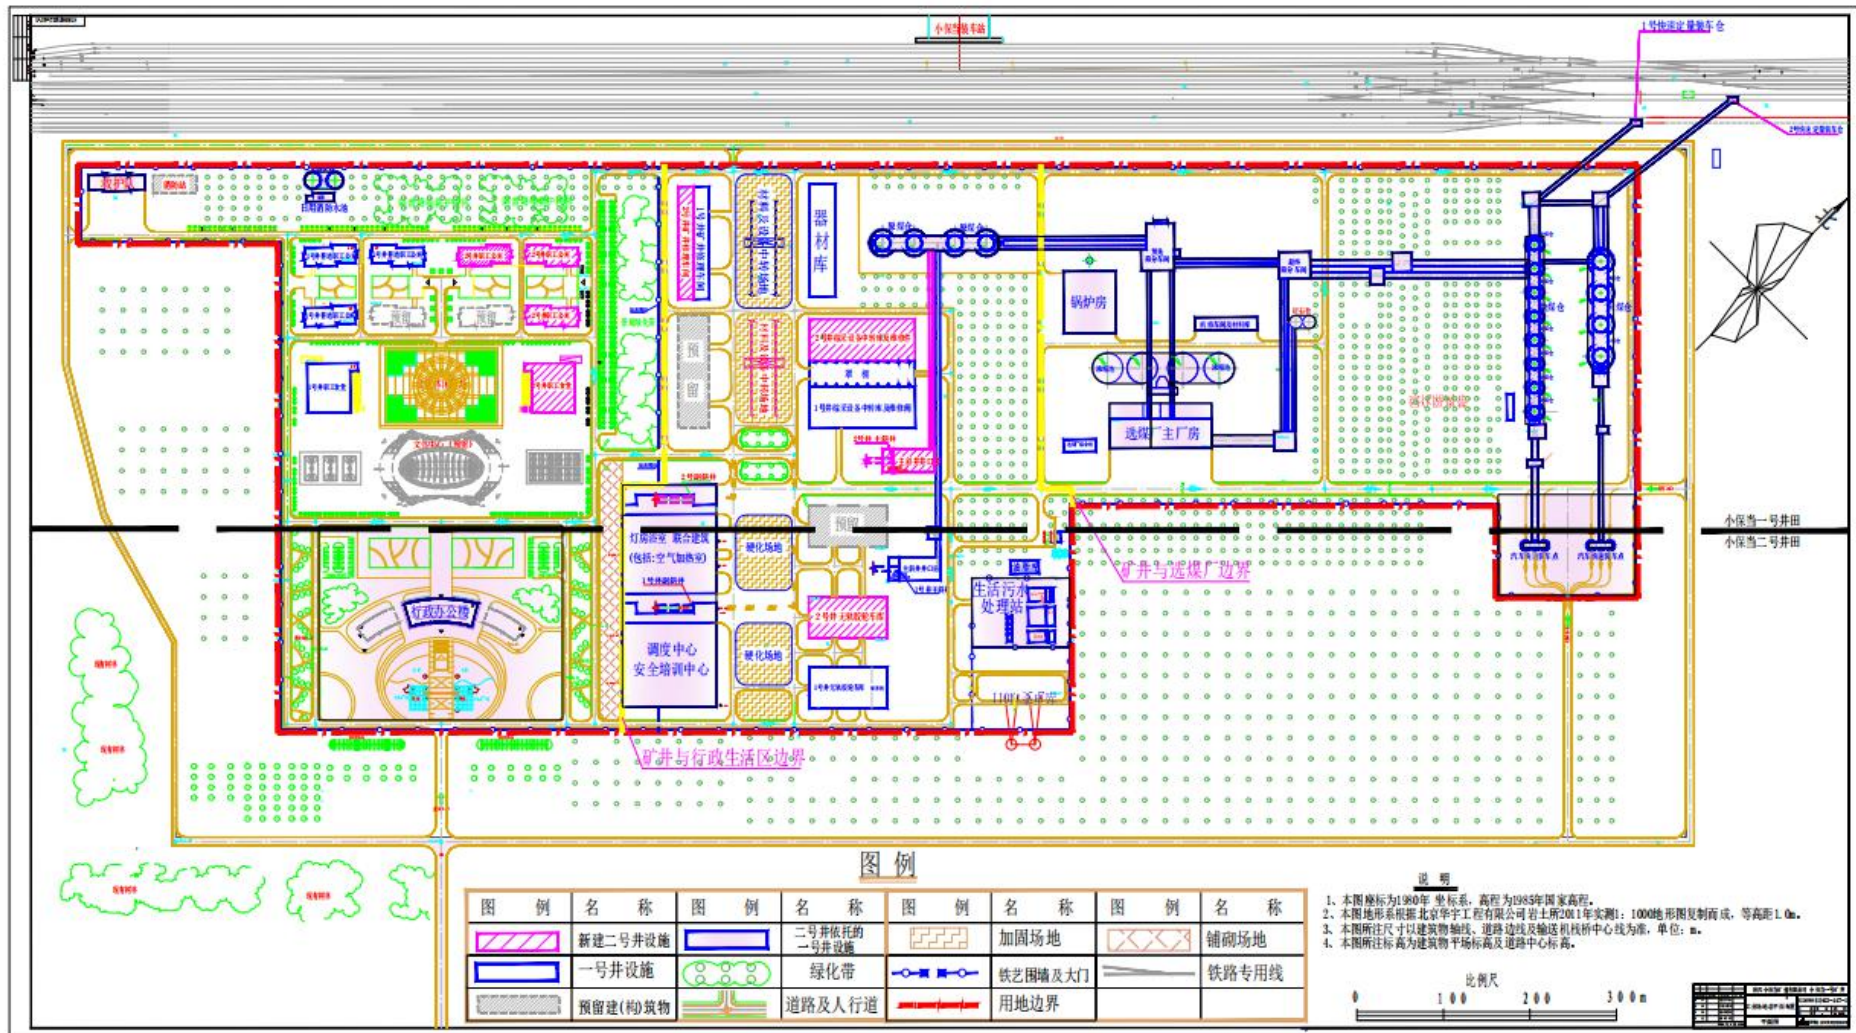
小保当站

1号快速定量装车仓

器材库

锅炉房

选煤厂主厂房

灯房浴室 联合建筑 (包括:空气加热室)

调度中心 安全培训中心

行政办公楼

生活污水处理站

110kV变电站

预留

硬化场地

小保当一号井田

小保当二号井田

矿井与选煤厂边界

矿井与行政生活区边界

图例

| 图 例 | 名 称 | 图 例 | 名 称 | 图 例 | 名 称 | 图 例 | 名 称 |
|---|---|---|---|---|---|---|---|
| | 新建二号井设施 | | 二号井依托的一号井设施 | | 加固场地 | | 铺砌场地 |
| | 一号井设施 | | 绿化带 | | 铁艺围墙及大门 | | 铁路专用线 |
| | 预留建(构)筑物 | | 道路及人行道 | | 用地边界 | | |

说 明

1、本图座标为1980年 坐标系，高程为1985年国家高程。
2、本图地形系根据北京华宇工程有限公司岩土所2011年实测1：1000地形图复制而成，等高距1.0m。
3、本图所注尺寸以建筑物轴线、道路边线及输送机栈桥中心线为准，单位：m。
4、本图所注标高为建筑物平场标高及道路中心标高。

比例尺
0 100 200 300m